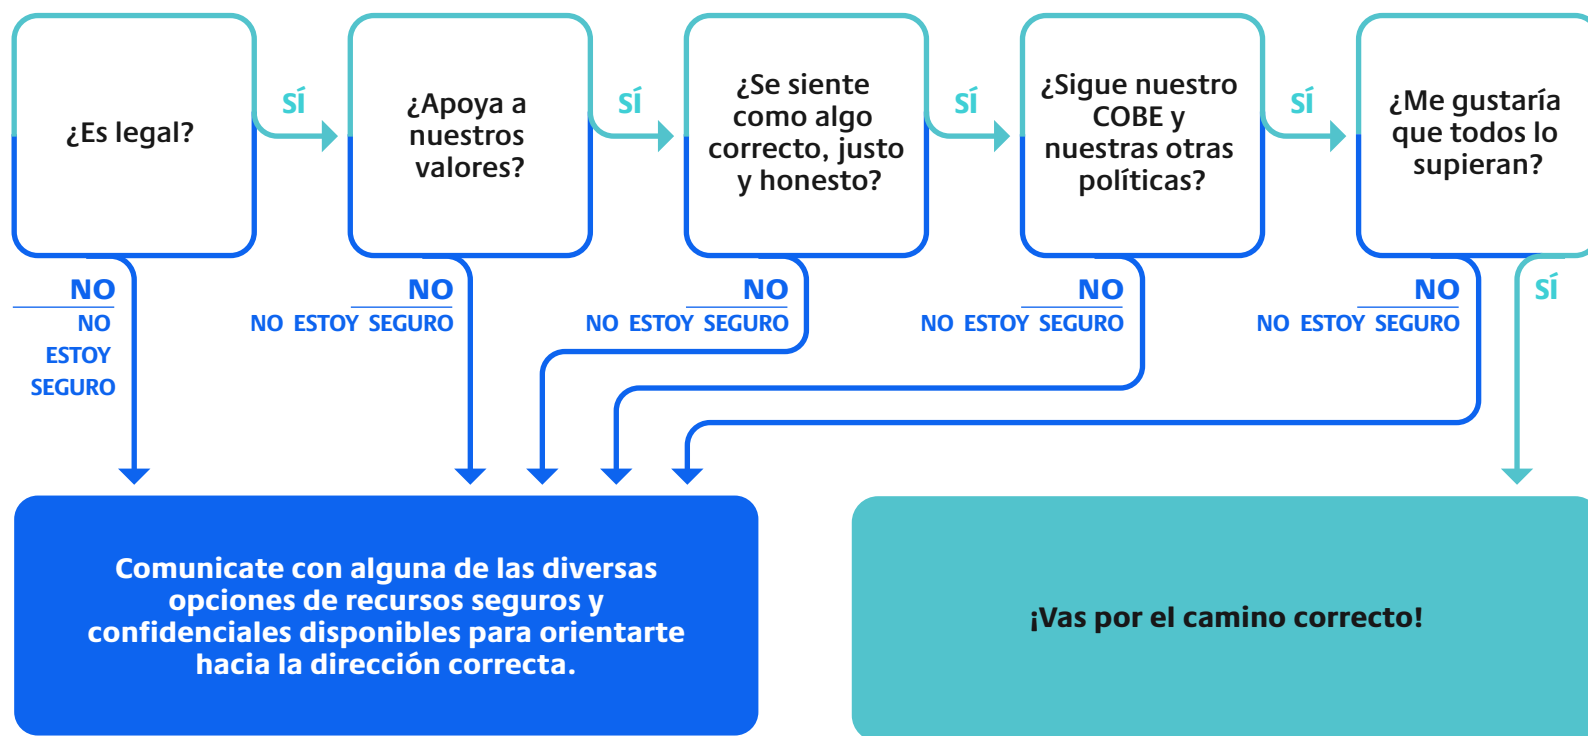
¿Es legal?

SÍ

¿Apoya a nuestros valores?

SÍ

¿Se siente como algo correcto, justo y honesto?

SÍ

¿Sigue nuestro COBE y nuestras otras políticas?

SÍ

¿Me gustaría que todos lo supieran?

NO
NO ESTOY SEGURO

NO
NO ESTOY SEGURO

NO
NO ESTOY SEGURO

NO
NO ESTOY SEGURO

NO
NO ESTOY SEGURO

SÍ

Comunicate con alguna de las diversas opciones de recursos seguros y confidenciales disponibles para orientarte hacia la dirección correcta.

¡Vas por el camino correcto!